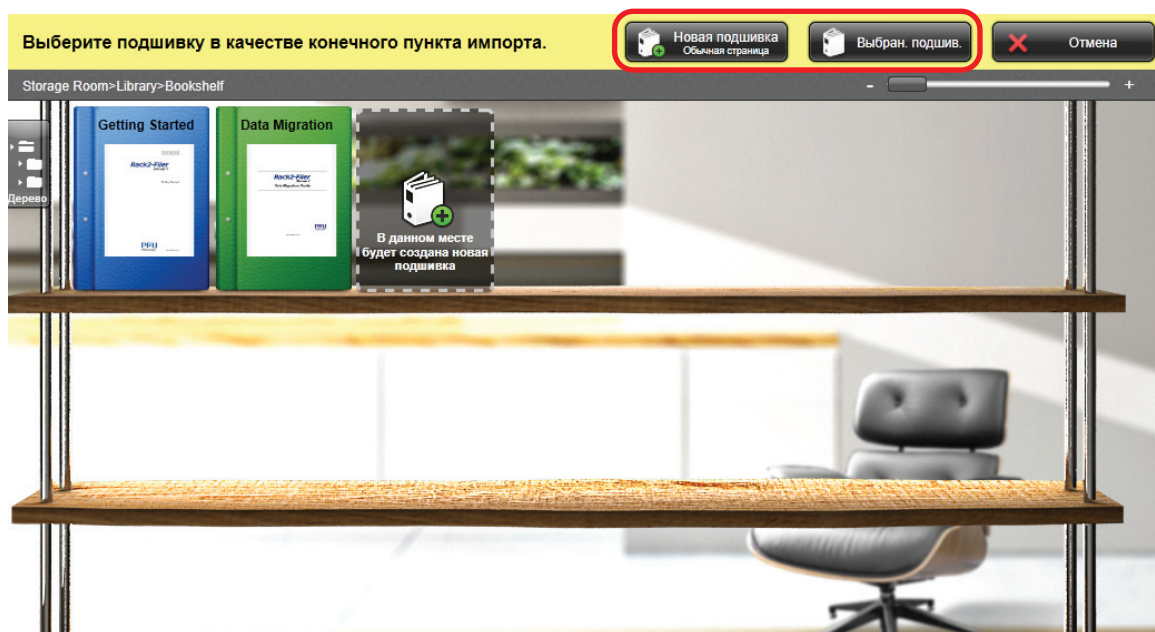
Выберите подшивку в качестве конечного пункта импорта.

Новая подшивка
Обычная страница

Выбран. подшив.

Отмена

Storage Room>Library>Bookshelf

-
+

Дерево

Getting Started

Rack2-Filer

PFU

Data Migration

Rack2-Filer

PFU

В данном месте будет создана новая подшивка